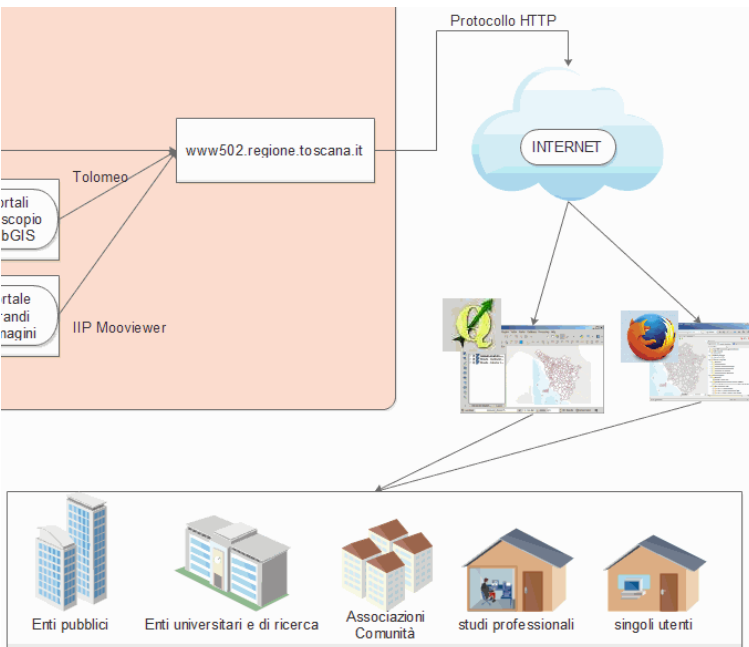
Protocollo HTTP

www502.regione.toscana.it

INTERNET

Tolomeo

ortali
scopio
bGIS

rtale
randi
nagini

IIP Mooviewer

Enti pubblici

Enti universitari e di ricerca

Associazioni
Comunità

studi professionali

singoli utenti